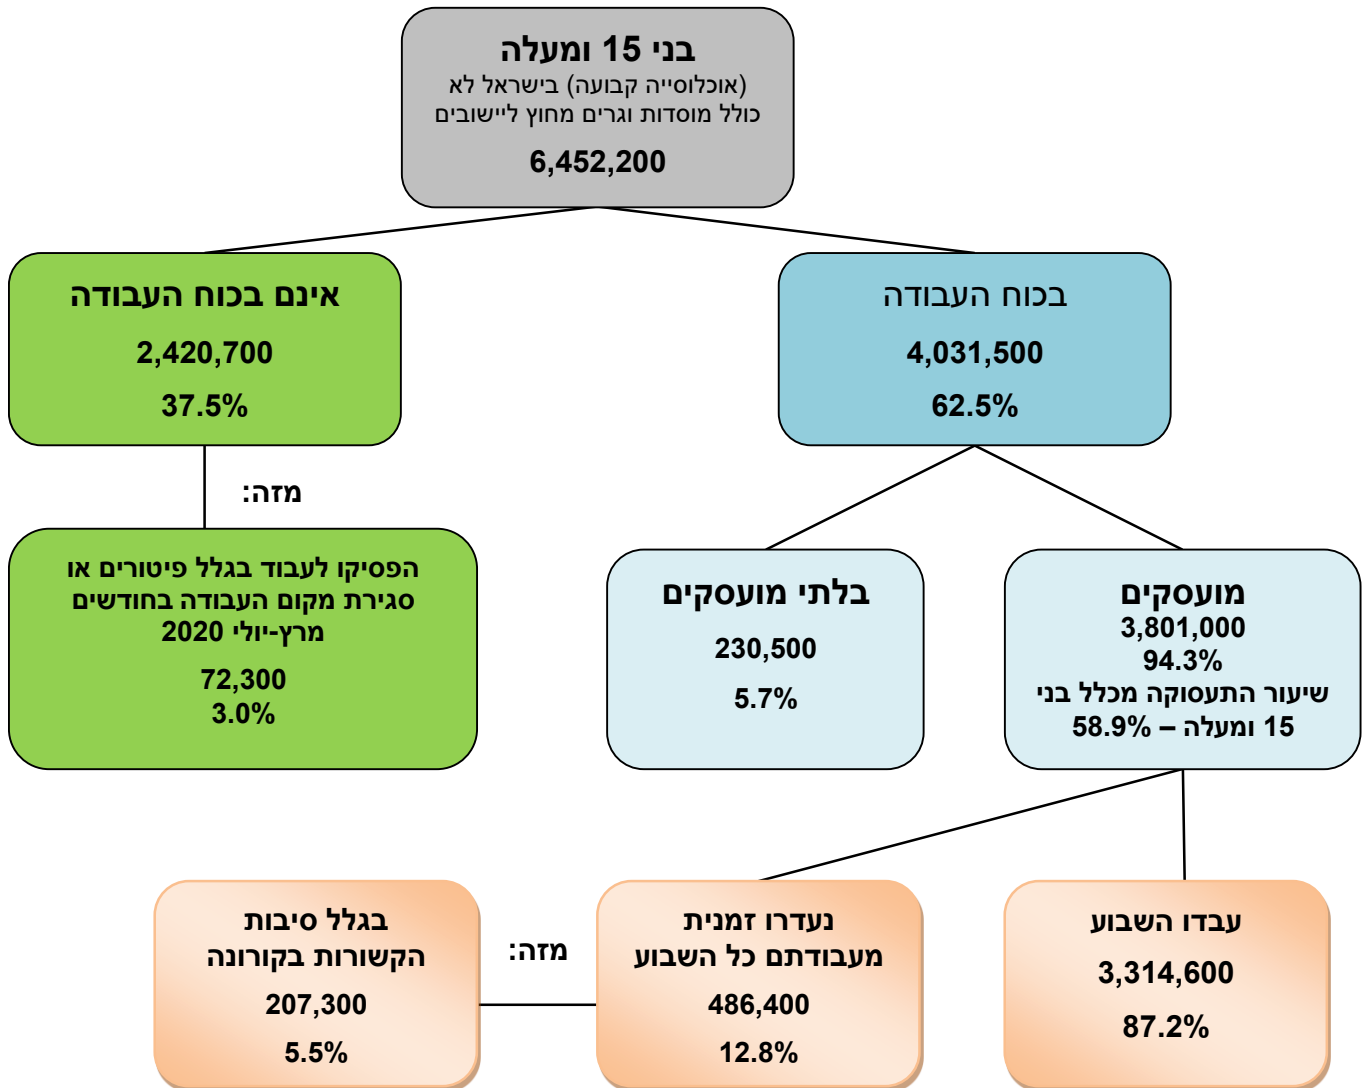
בני 15 ומעלה
(אוכלוסייה קבועה) בישראל לא כולל מוסדות וגרים מחוץ ליישובים
6,452,200

בכוח העבודה
4,031,500
62.5%

אינם בכוח העבודה
2,420,700
37.5%

מזה:

הפסיקו לעבוד בגלל פיטורים או סגירת מקום העבודה בחודשים מרץ-יולי 2020
72,300
3.0%

מועסקים
3,801,000
94.3%
שיעור התעסוקה מכלל בני 15 ומעלה – 58.9%

בלתי מועסקים
230,500
5.7%

עבדו השבוע
3,314,600
87.2%

נעדרו זמנית מעבודתם כל השבוע
486,400
12.8%

מזה:

בגלל סיבות הקשורות בקורונה
207,300
5.5%